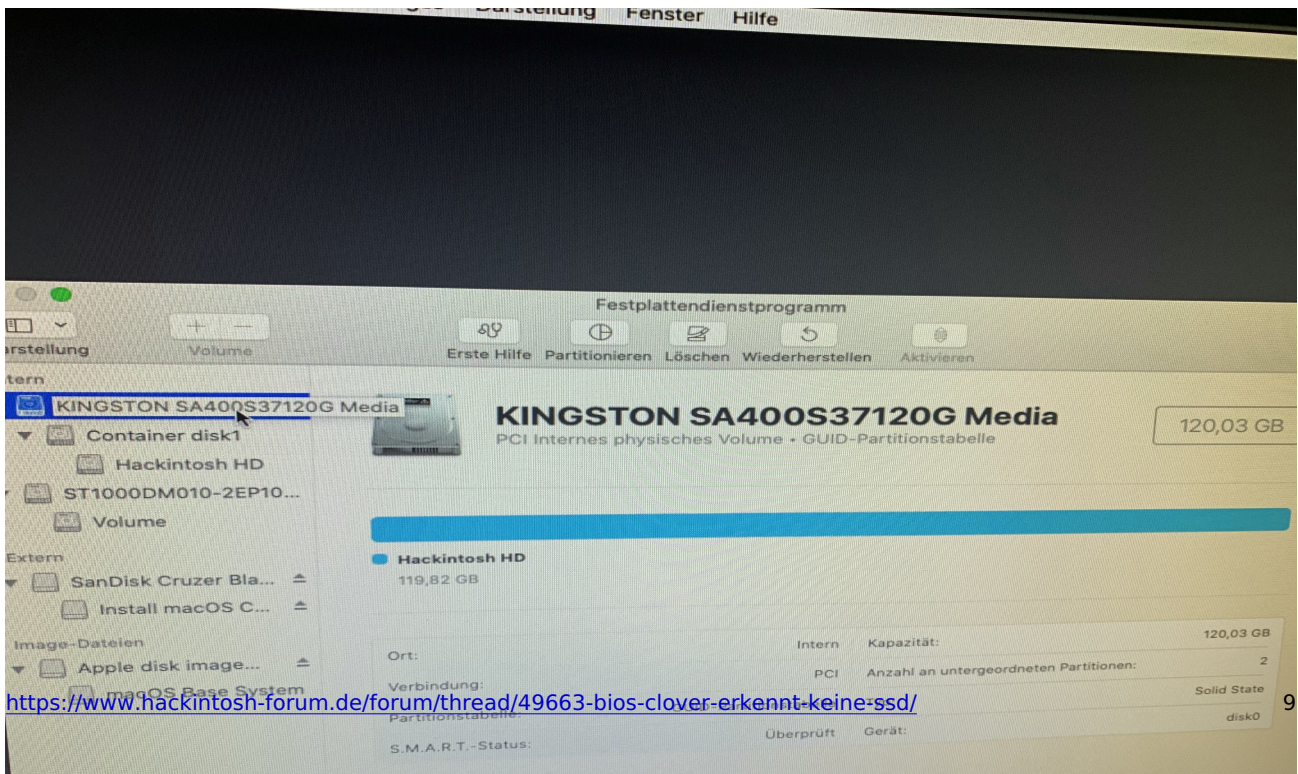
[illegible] Darstellung Fenster Hilfe

Festplattendienstprogramm

arstellung Volume Erste Hilfe Partitionieren Löschen Wiederherstellen Aktivieren

tern

KINGSTON SA400S37120G Media

Container disk1

Hackintosh HD

ST1000DM010-2EP10...

Volume

Extern

SanDisk Cruzer Bla...

Install macOS C...

Image-Dateien

Apple disk image...

macOS Base System

KINGSTON SA400S37120G Media

PCI Internes physisches Volume • GUID-Partitionstabelle

120,03 GB

Hackintosh HD

119,82 GB

| | | | |
|---|---|---|---|
| Ort: | Intern | Kapazität: | 120,03 GB |
| Verbindung: | PCI | Anzahl an untergeordneten Partitionen: | 2 |
| Partitionstabelle: | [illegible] | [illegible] | Solid State |
| S.M.A.R.T.-Status: | Überprüft | Gerät: | disk0 |

https://www.hackintosh-forum.de/forum/thread/49663-bios-clover-erkennt-keine-ssd/ 9